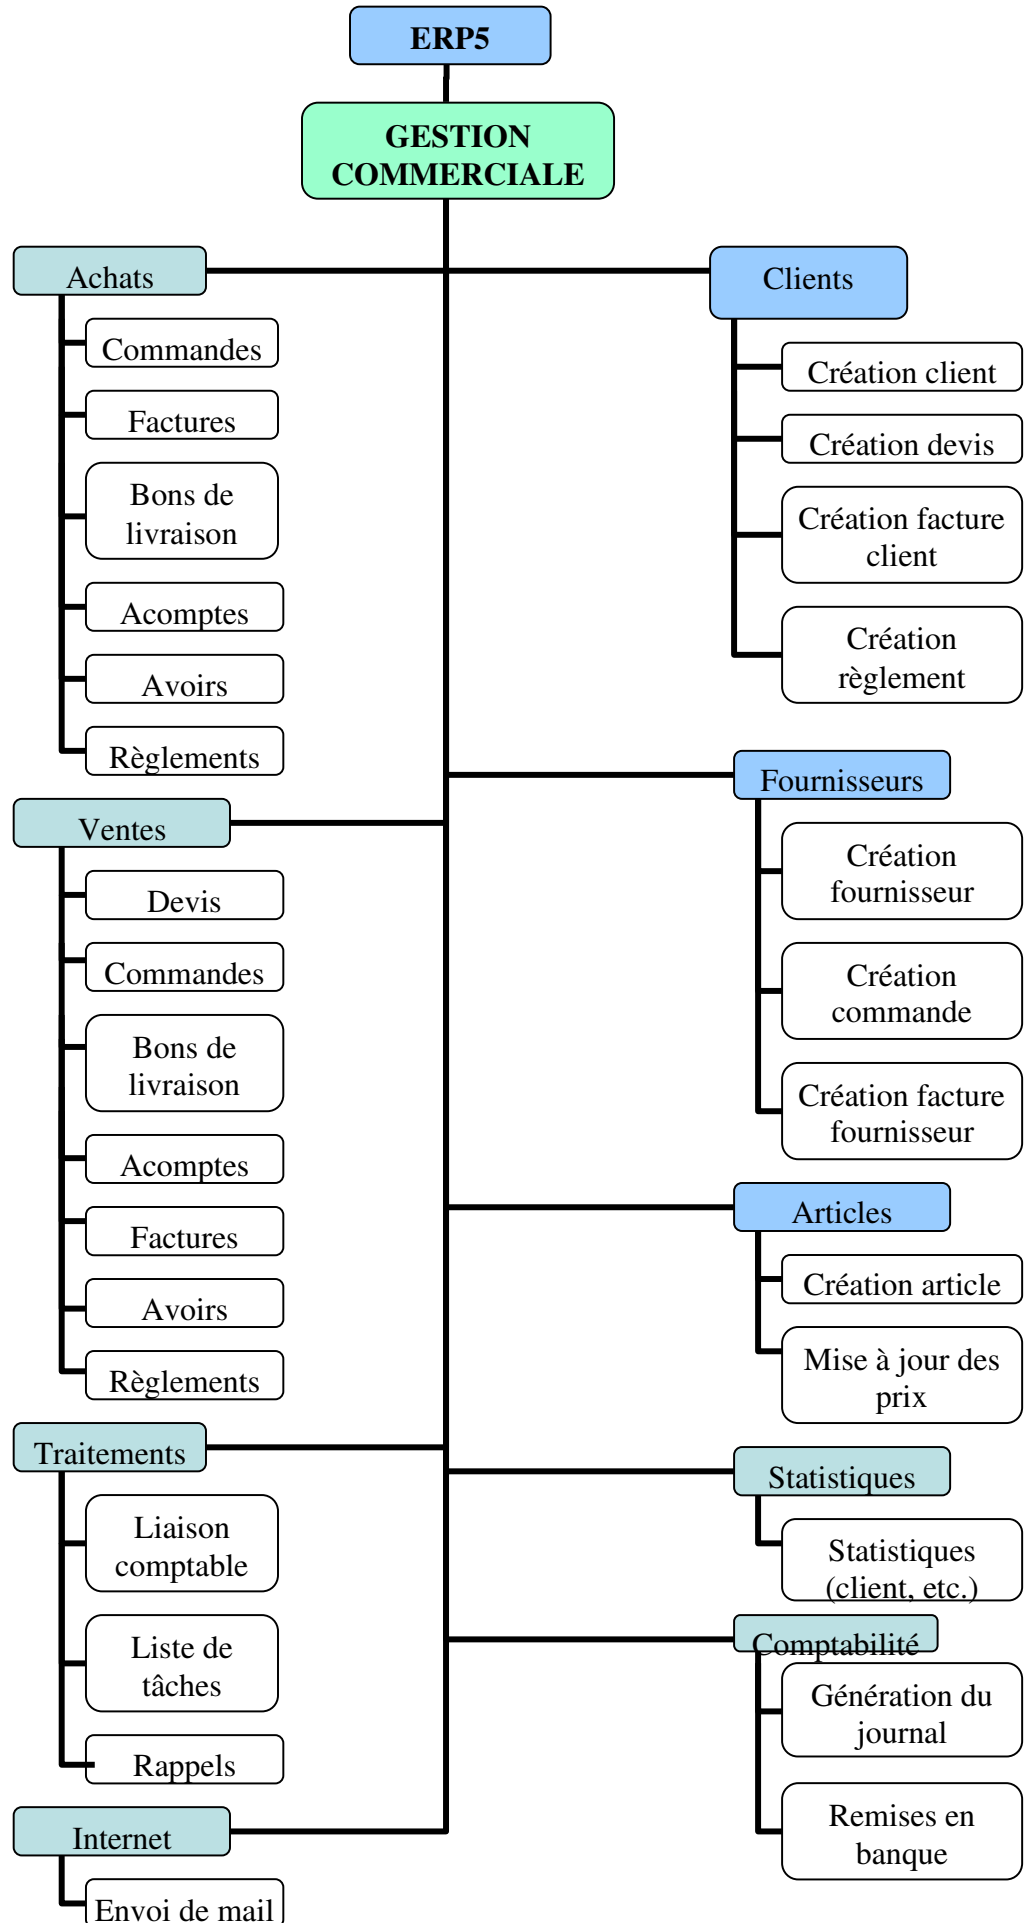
ERP5

GESTION COMMERCIALE

Achats

Commandes

Factures

Bons de livraison

Acomptes

Avoirs

Règlements

Ventes

Devis

Commandes

Bons de livraison

Acomptes

Factures

Avoirs

Règlements

Traitements

Liaison comptable

Liste de tâches

Rappels

Internet

Envoi de mail

Clients

Création client

Création devis

Création facture client

Création règlement

Fournisseurs

Création fournisseur

Création commande

Création facture fournisseur

Articles

Création article

Mise à jour des prix

Statistiques

Statistiques (client, etc.)

Comptabilité

Génération du journal

Remises en banque